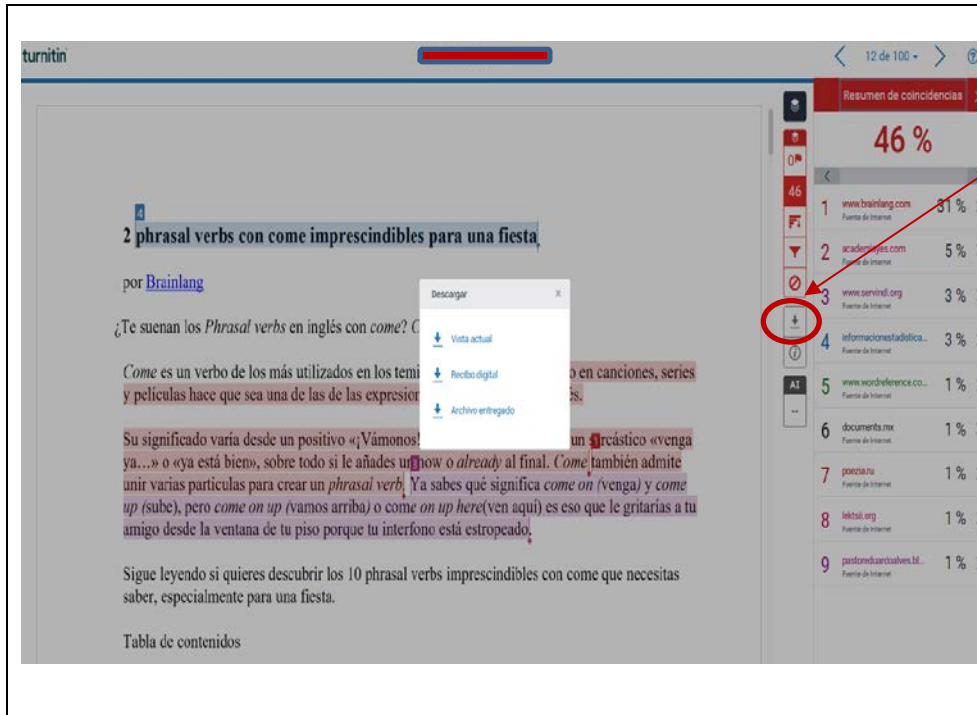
turnitin

12 de 100

Resumen de coincidencias

46 %

4

2 phrasal verbs con come imprescindibles para una fiesta

por Brainlang

¿Te suenan los *Phrasal verbs* en inglés con *come*? C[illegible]

*Come* es un verbo de los más utilizados en los temi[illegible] o en canciones, series y películas hace que sea una de las de las expresion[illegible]és.

Su significado varía desde un positivo «¡Vámonos!» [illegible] un sarcástico «venga ya…» o «ya está bien», sobre todo si le añades un now o *already* al final. *Come* también admite unir varias partículas para crear un *phrasal verb*. Ya sabes qué significa *come on* (venga) y *come up* (sube), pero *come on up* (vamos arriba) o *come on up here*(ven aquí) es eso que le gritarías a tu amigo desde la ventana de tu piso porque tu interfono está estropeado.

Sigue leyendo si quieres descubrir los 10 phrasal verbs imprescindibles con come que necesitas saber, especialmente para una fiesta.

Tabla de contenidos

Descargar
Vista actual
Recibo digital
Archivo entregado

0
46
AI

| | | |
|---|---|---|
| 1 | www.brainlang.com Fuente de Internet | 31 % |
| 2 | academ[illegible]es.com Fuente de Internet | 5 % |
| 3 | www.servindi.org Fuente de Internet | 3 % |
| 4 | informacionestadistica... Fuente de Internet | 3 % |
| 5 | www.wordreference.co... Fuente de Internet | 1 % |
| 6 | documents.mx Fuente de Internet | 1 % |
| 7 | poezia.ru Fuente de Internet | 1 % |
| 8 | lektsii.org Fuente de Internet | 1 % |
| 9 | pastoreduardoalves.bl... Fuente de Internet | 1 % |